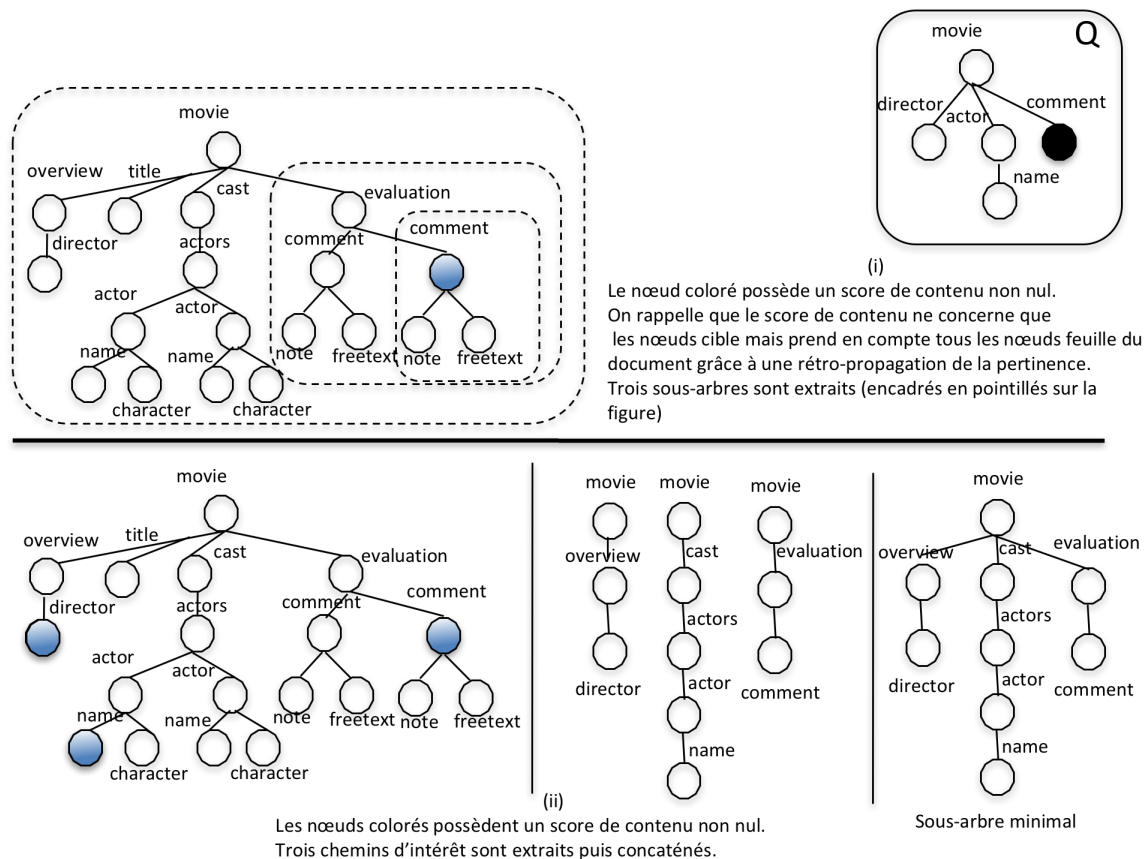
movie
overview
title
cast
evaluation
director
actors
comment
comment
actor
actor
name
name
note
freetext
note
freetext
character
character

Q
movie
director
actor
comment
name

(i)

Le nœud coloré possède un score de contenu non nul.
On rappelle que le score de contenu ne concerne que les nœuds cible mais prend en compte tous les nœuds feuille du document grâce à une rétro-propagation de la pertinence.
Trois sous-arbres sont extraits (encadrés en pointillés sur la figure)

movie
overview
title
cast
evaluation
director
actors
comment
comment
actor
actor
name
name
note
freetext
note
freetext
character
character

movie
overview
director

movie
cast
actors
actor
name

movie
evaluation
comment

movie
overview
cast
evaluation
director
actors
comment
actor
name

(ii)

Les nœuds colorés possèdent un score de contenu non nul.
Trois chemins d'intérêt sont extraits puis concaténés.

Sous-arbre minimal